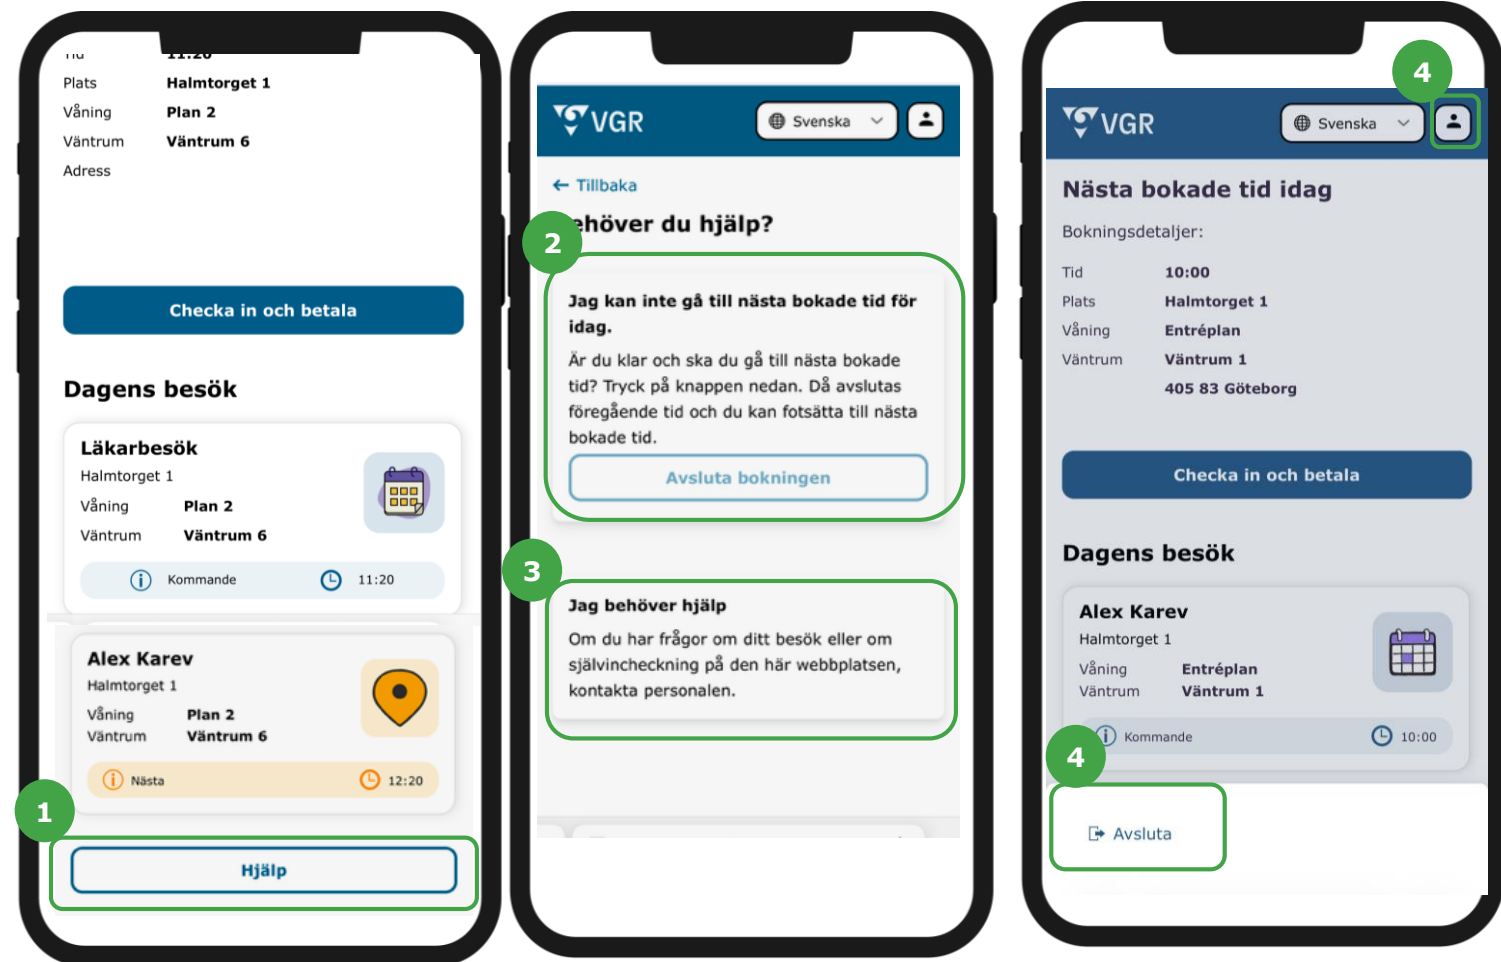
Tid 11:20
Plats Halmtorget 1
Våning Plan 2
Väntrum Väntrum 6
Adress

Checka in och betala

Dagens besök

Läkarbesök
Halmtorget 1
Våning Plan 2
Väntrum Väntrum 6
Kommande 11:20

Alex Karev
Halmtorget 1
Våning Plan 2
Väntrum Väntrum 6
Nästa 12:20

1

Hjälp

VGR Svenska

← Tillbaka

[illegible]ehöver du hjälp?

2

Jag kan inte gå till nästa bokade tid för idag.

Är du klar och ska du gå till nästa bokade tid? Tryck på knappen nedan. Då avslutas föregående tid och du kan fortsätta till nästa bokade tid.

Avsluta bokningen

3

Jag behöver hjälp

Om du har frågor om ditt besök eller om självincheckning på den här webbplatsen, kontakta personalen.

4

VGR Svenska

Nästa bokade tid idag

Bokningsdetaljer:

Tid 10:00
Plats Halmtorget 1
Våning Entréplan
Väntrum Väntrum 1
405 83 Göteborg

Checka in och betala

Dagens besök

Alex Karev
Halmtorget 1
Våning Entréplan
Väntrum Väntrum 1
Kommande 10:00

4

Avsluta